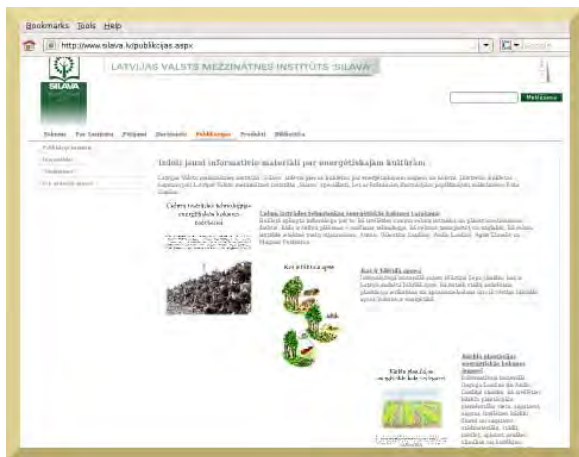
Bookmarks Tools Help

http://www.silava.lv/publikcijas.aspx

SILAVA

LATVIJAS VALSTS MEŽZINĀTNES INSTITŪTS 'SILAVA'

Meklēšana

Sākums Par institūtu Pētījumi Darbinieki Publikācijas Produkti Bibliotēka

Izdoti jauni informatīvie materiāli par enerģētiskajām kultūrām

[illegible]

Celmu izstrādes tehnoloģijas enerģētiskās koksnes ieguvei

Celmu izstrādes tehnoloģijas enerģētiskās koksnes ražošanai

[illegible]

Kas ir īscirtmeta atvasāji

Kas ir īscirtmeta atvasāji

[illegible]

Kārklu plantācijas enerģētiskās koksnes ieguvei

Kārklu plantācijas enerģētiskās koksnes ieguvei

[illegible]